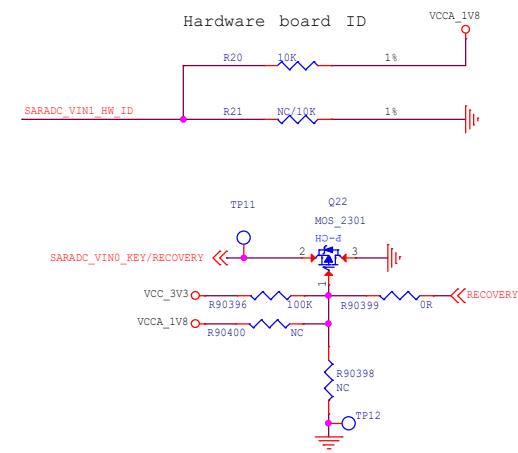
Hardware board ID

VCCA_1V8

R20 10K 1%

SARADC_VIN1_HW_ID

R21 NC/10K 1%

TP11

Q22
MOS_2301
P-CH

SARADC_VIN0_KEY/RECOVERY

2 3 1

VCC_3V3

R90396 100K

R90399 0R

RECOVERY

VCCA_1V8

R90400 NC

R90398
NC

TP12